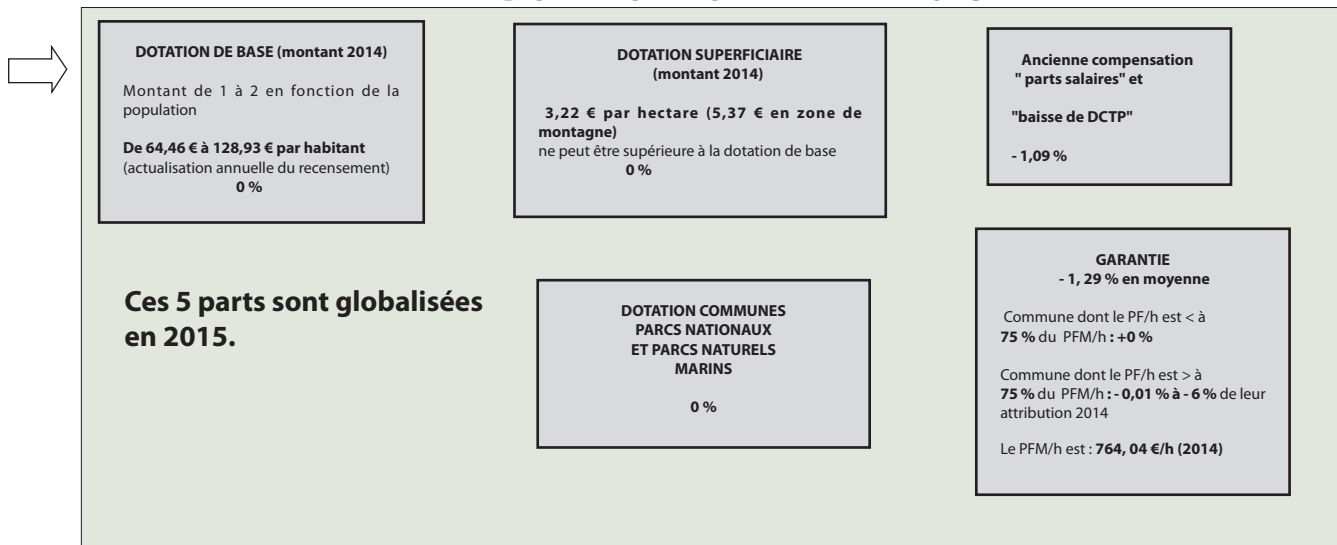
DOTATION DE BASE (montant 2014)

Montant de 1 à 2 en fonction de la population

De 64,46 € à 128,93 € par habitant (actualisation annuelle du recensement)
0 %

DOTATION SUPERFICIAIRE (montant 2014)

3,22 € par hectare (5,37 € en zone de montagne)
ne peut être supérieure à la dotation de base
0 %

Ancienne compensation " parts salaires" et

"baisse de DCTP"

- 1,09 %

Ces 5 parts sont globalisées en 2015.

DOTATION COMMUNES PARCS NATIONAUX ET PARCS NATURELS MARINS

0 %

GARANTIE
- 1, 29 % en moyenne

Commune dont le PF/h est < à 75 % du PFM/h : +0 %

Commune dont le PF/h est > à 75 % du PFM/h : - 0,01 % à - 6 % de leur attribution 2014

Le PFM/h est : 764, 04 €/h (2014)